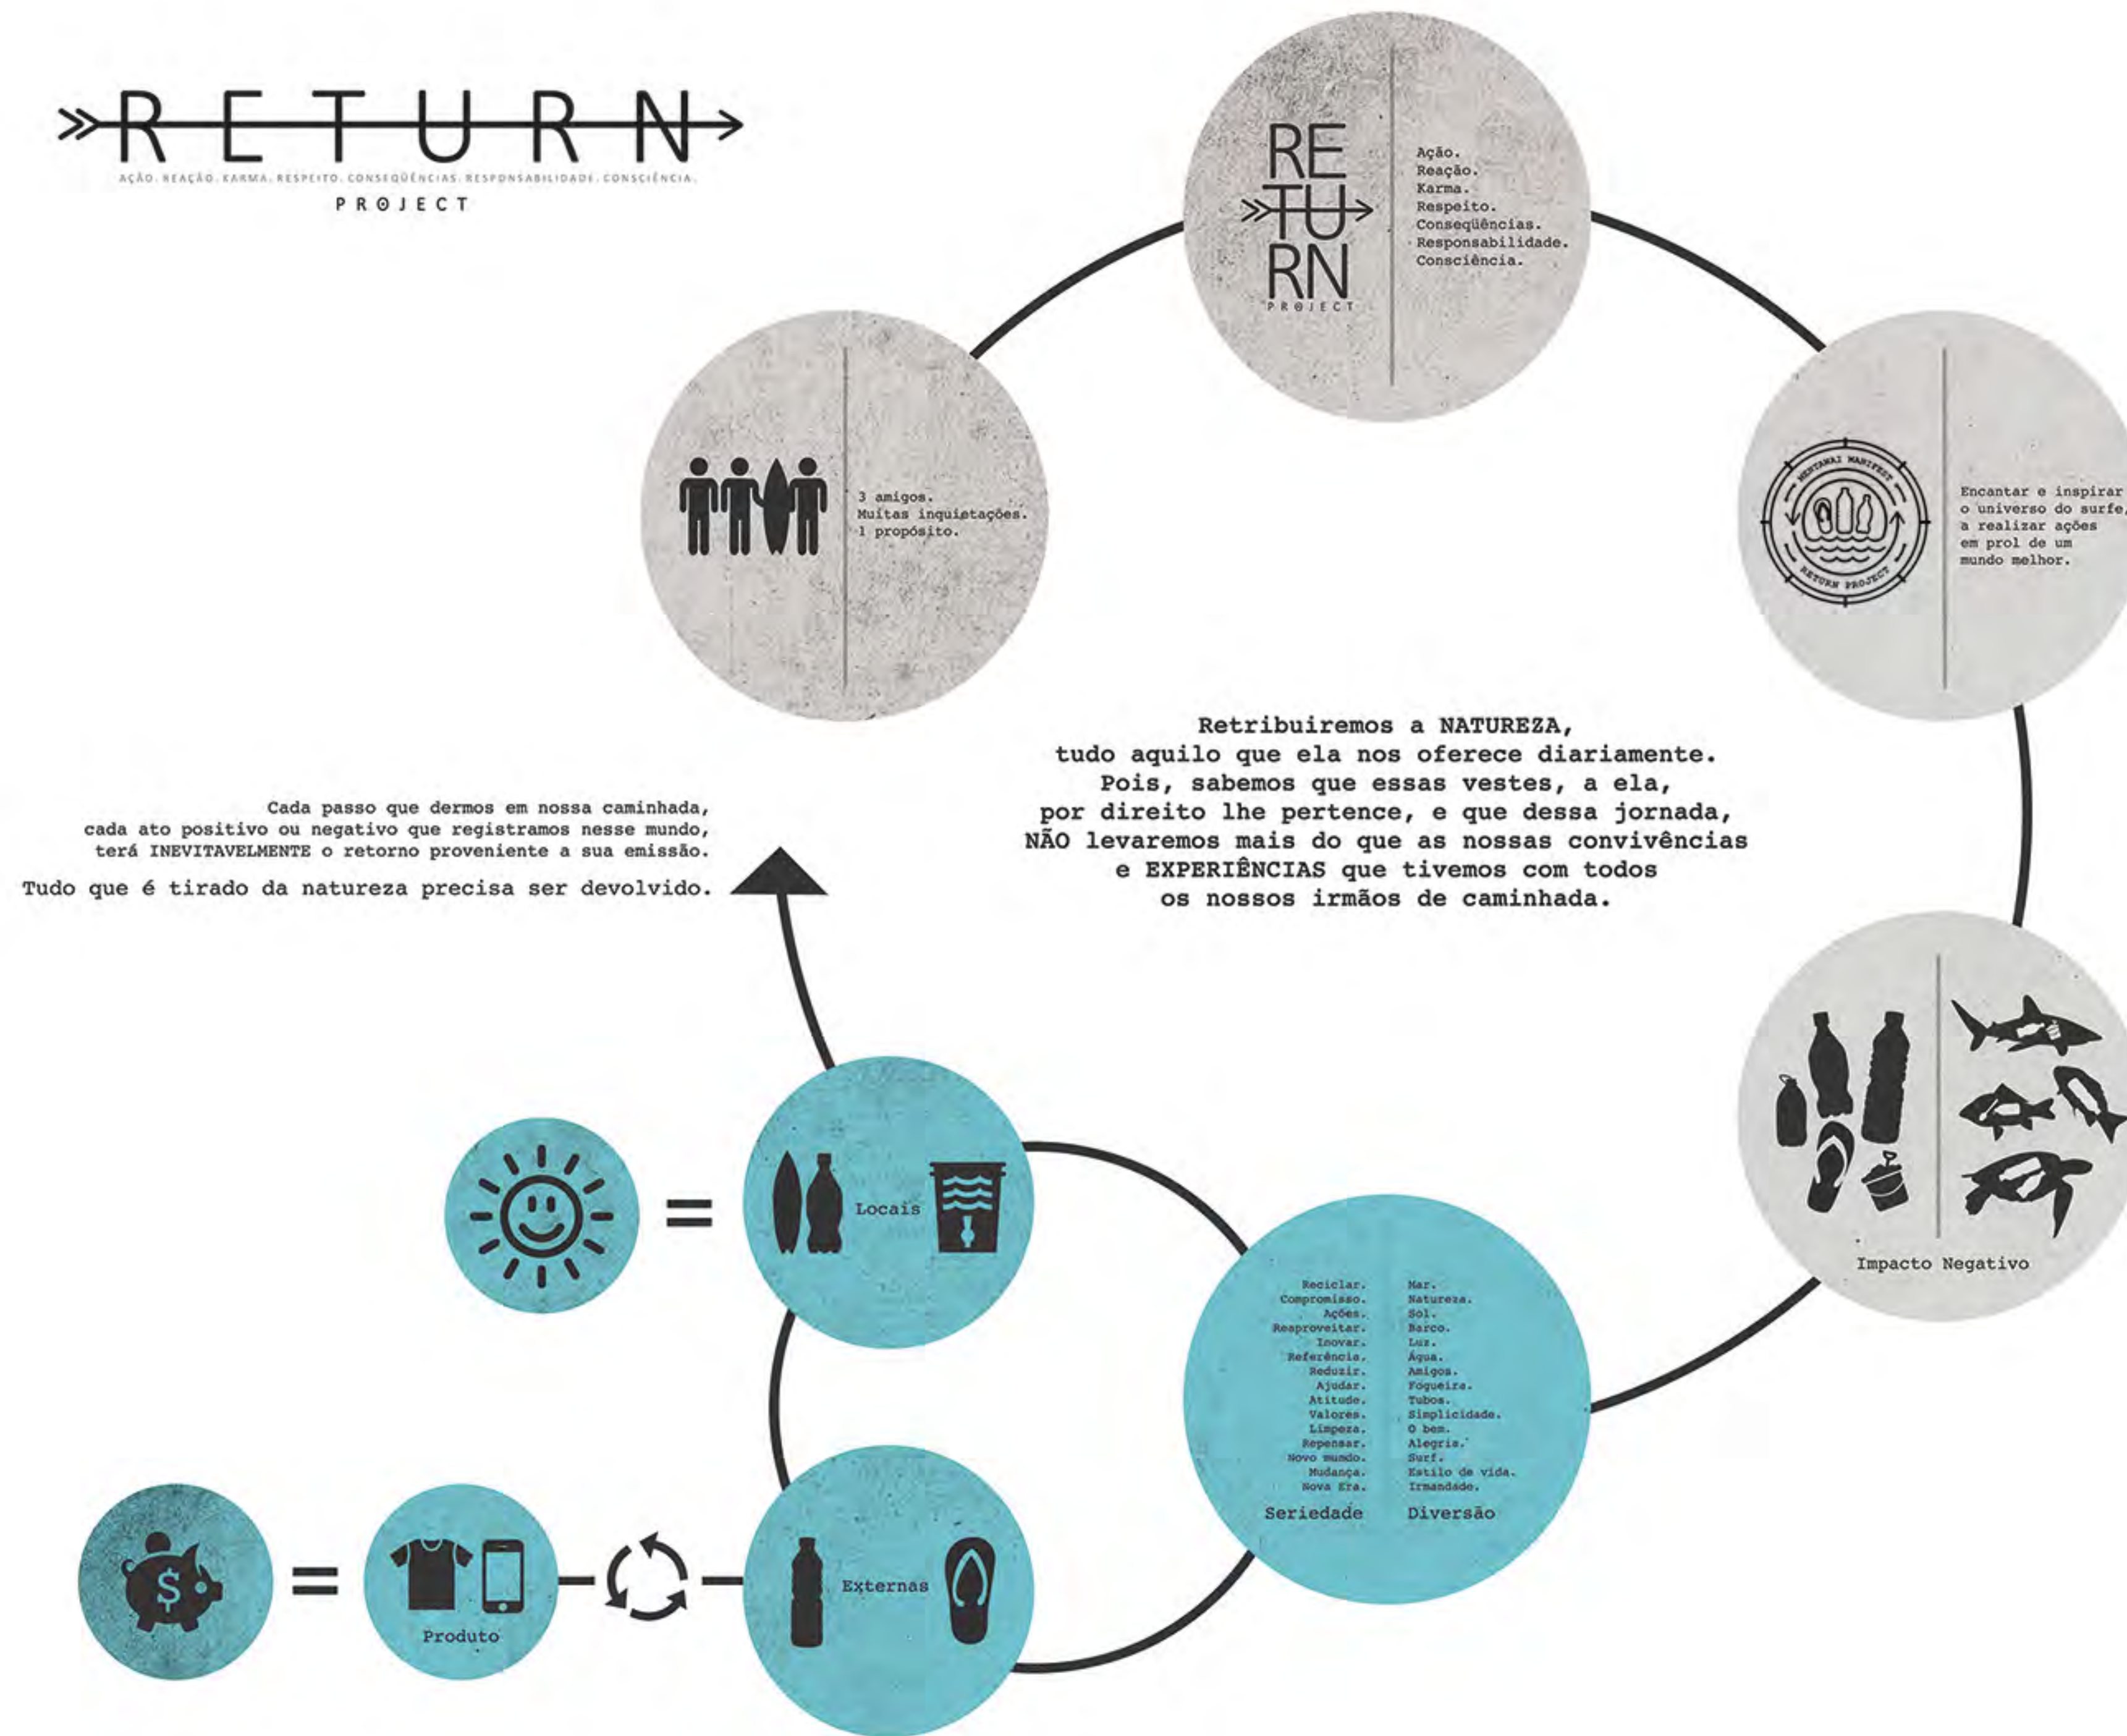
RETURN
AÇÃO. REAÇÃO. KARMA. RESPEITO. CONSEQÜÊNCIAS. RESPONSABILIDADE. CONSCIÊNCIA.
PROJECT

RE
TU
RN
PROJECT

Ação.
Reação.
Karma.
Respeito.
Conseqüências.
Responsabilidade.
Consciência.

3 amigos.
Muitas inquietações.
1 propósito.

MENTAWAI MANIFEST
RETURN PROJECT

Encantar e inspirar
o universo do surfe,
a realizar ações
em prol de um
mundo melhor.

Retribuiremos a NATUREZA,
tudo aquilo que ela nos oferece diariamente.
Pois, sabemos que essas vestes, a ela,
por direito lhe pertence, e que dessa jornada,
NÃO levaremos mais do que as nossas convivências
e EXPERIÊNCIAS que tivemos com todos
os nossos irmãos de caminhada.

Cada passo que dermos em nossa caminhada,
cada ato positivo ou negativo que registramos nesse mundo,
terá INEVITAVELMENTE o retorno proveniente a sua emissão.

Tudo que é tirado da natureza precisa ser devolvido.

Impacto Negativo

Locais

Reciclar.
Compromisso.
Ações.
Reaproveitar.
Inovar.
Referência.
Reduzir.
Ajudar.
Atitude.
Valores.
Limpeza.
Repensar.
Novo mundo.
Mudança.
Nova Era.

Mar.
Natureza.
Sol.
Barco.
Luz.
Água.
Amigos.
Fogueira.
Tubos.
Simplicidade.
O bem.
Alegria.
Surf.
Estilo de vida.
Irmandade.

Seriedade
Diversão

$

Produto

Externas